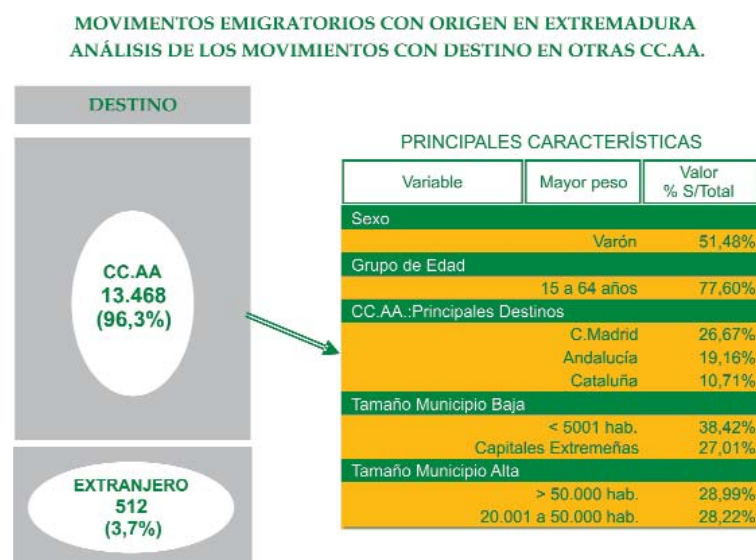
MOVIMENTOS EMIGRATORIOS CON ORIGEN EN EXTREMADURA
ANÁLISIS DE LOS MOVIMIENTOS CON DESTINO EN OTRAS CC.AA.

DESTINO

CC.AA
13.468
(96,3%)

EXTRANJERO
512
(3,7%)

PRINCIPALES CARACTERÍSTICAS

| Variable | Mayor peso | Valor % S/Total |
|---|---|---|
| Sexo | | |
| | Varón | 51,48% |
| Grupo de Edad | | |
| | 15 a 64 años | 77,60% |
| CC.AA.:Principales Destinos | | |
| | C.Madrid | 26,67% |
| | Andalucía | 19,16% |
| | Cataluña | 10,71% |
| Tamaño Municipio Baja | | |
| | < 5001 hab. | 38,42% |
| | Capitales Extremeñas | 27,01% |
| Tamaño Municipio Alta | | |
| | > 50.000 hab. | 28,99% |
| | 20.001 a 50.000 hab. | 28,22% |